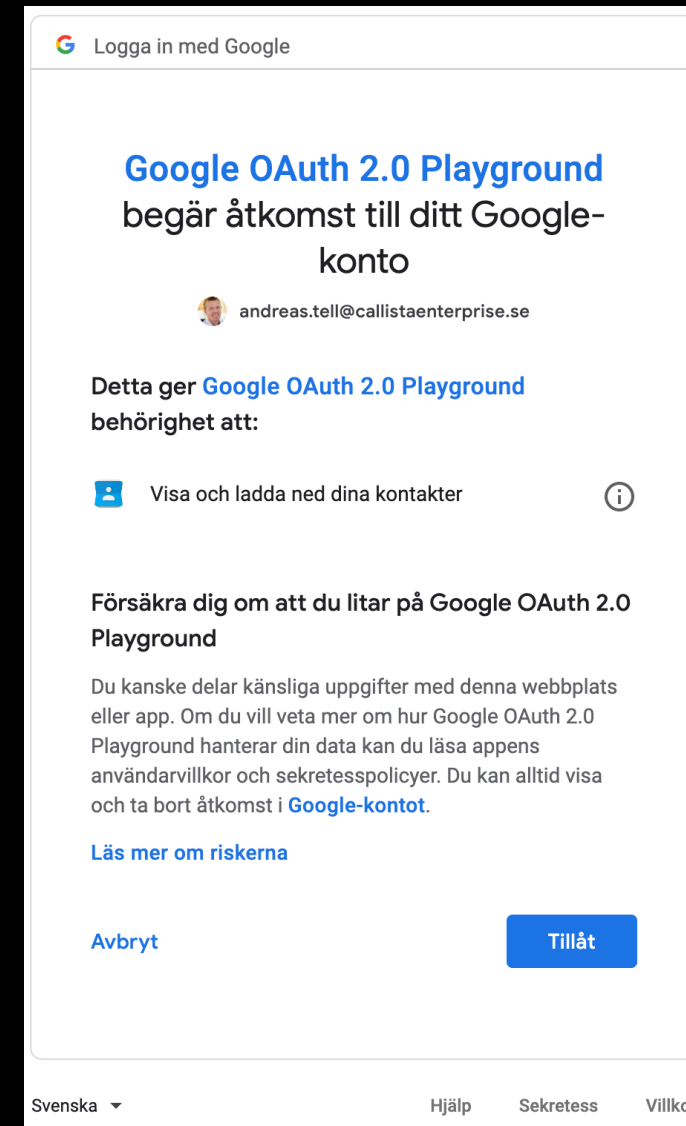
G Logga in med Google

Google OAuth 2.0 Playground begär åtkomst till ditt Google-konto

andreas.tell@callistaenterprise.se

Detta ger Google OAuth 2.0 Playground behörighet att:

Visa och ladda ned dina kontakter

Försäkra dig om att du litar på Google OAuth 2.0 Playground

Du kanske delar känsliga uppgifter med denna webbplats eller app. Om du vill veta mer om hur Google OAuth 2.0 Playground hanterar din data kan du läsa appens användarvillkor och sekretesspolicyer. Du kan alltid visa och ta bort åtkomst i Google-kontot.

Läs mer om riskerna

Avbryt

Tillåt

Svenska

Hjälp

Sekretess

Villk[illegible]